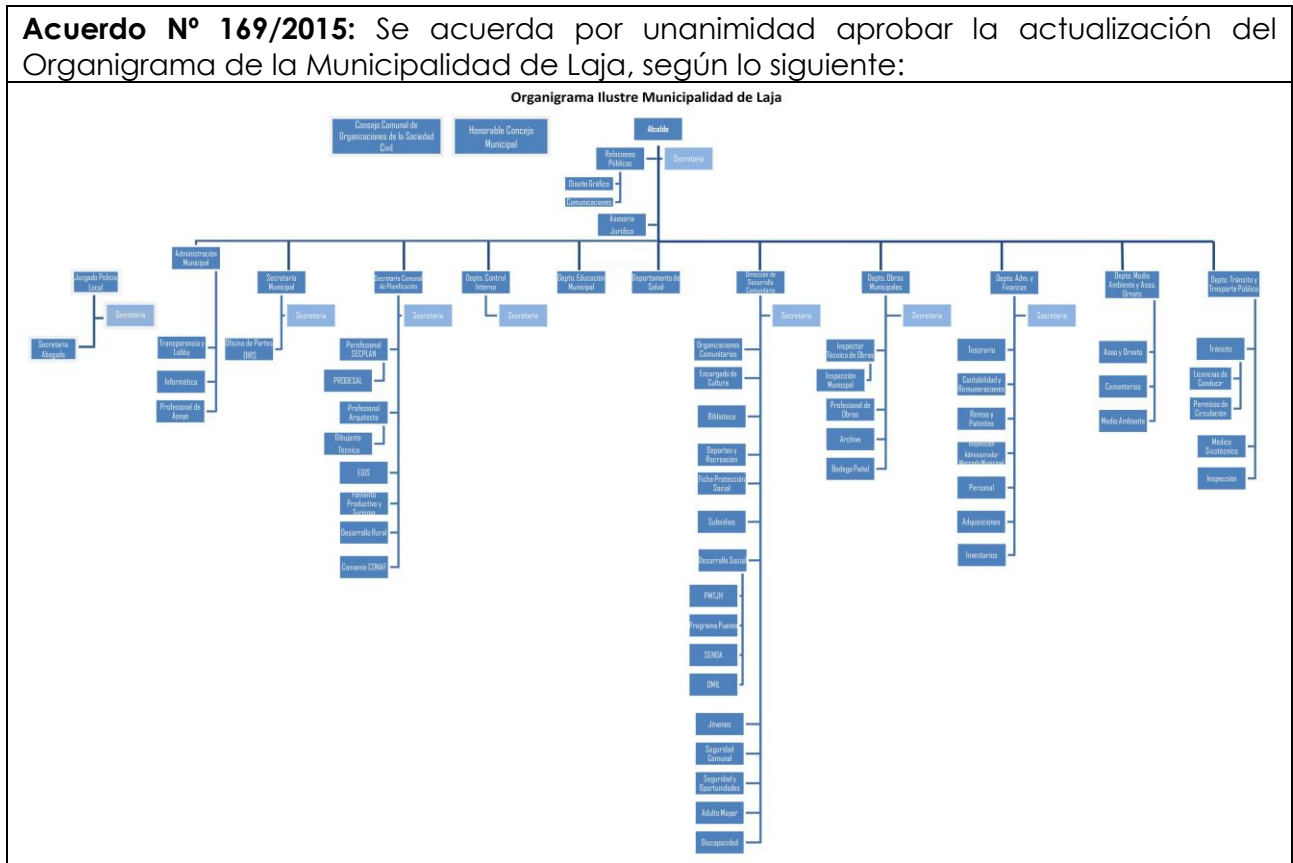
**Acuerdo Nº 169/2015:** Se acuerda por unanimidad aprobar la actualización del Organigrama de la Municipalidad de Laja, según lo siguiente:

Organigrama Ilustre Municipalidad de Laja

Consejo Comunal de Organizaciones de la Sociedad Civil

Honorable Concejo Municipal

Alcalde

Relaciones Públicas

Secretaria

Diseño Gráfico

Comunicaciones

Asesoría Jurídica

Juzgado Policía Local

Secretaria

Secretario Abogado

Administración Municipal

Transparencia y Lobby

Informática

Profesional de Apoyo

Secretaria Municipal

Secretaria

Oficina de Partes OIRS

Secretaría Comunal de Planificación

Secretaria

Perofesional SECPLAN

PRODESAL

Profesional Arquitecto

Dibujante Técnico

EGIS

Fomento Productivo y Turismo

Desarrollo Rural

Convenio CONAF

Depto. Control Interno

Secretaria

Depto. Educación Municipal

Departamento de Salud

Dirección de Desarrollo Comunitario

Secretaria

Organizaciones Comunitarias

Encargado de Cultura

Biblioteca

Deportes y Recreación

Ficha Protección Social

Subsidios

Desarrollo Social

PMJJH

Programa Puente

SENDA

OMIL

Jóvenes

Seguridad Comunal

Seguridad y Oportunidades

Adulto Mayor

Discapacidad

Depto. Obras Municipales

Secretaria

Inspector Técnico de Obras

Inspección Municipal

Profesional de Obras

Archivo

Bodega Pañol

Depto. Adm. y Finanzas

Secretaria

Tesorería

Contabilidad y Remuneraciones

Rentas y Patentes

Inspector Administrador Mercado Municipal

Personal

Adquisiciones

Inventarios

Depto. Medio Ambiente y Aseo, Ornato

Aseo y Ornato

Cementerios

Medio Ambiente

Depto. Tránsito y Transporte Público

Tránsito

Licencias de Conducir

Permisos de Circulación

Médico Sicotécnico

Inspección